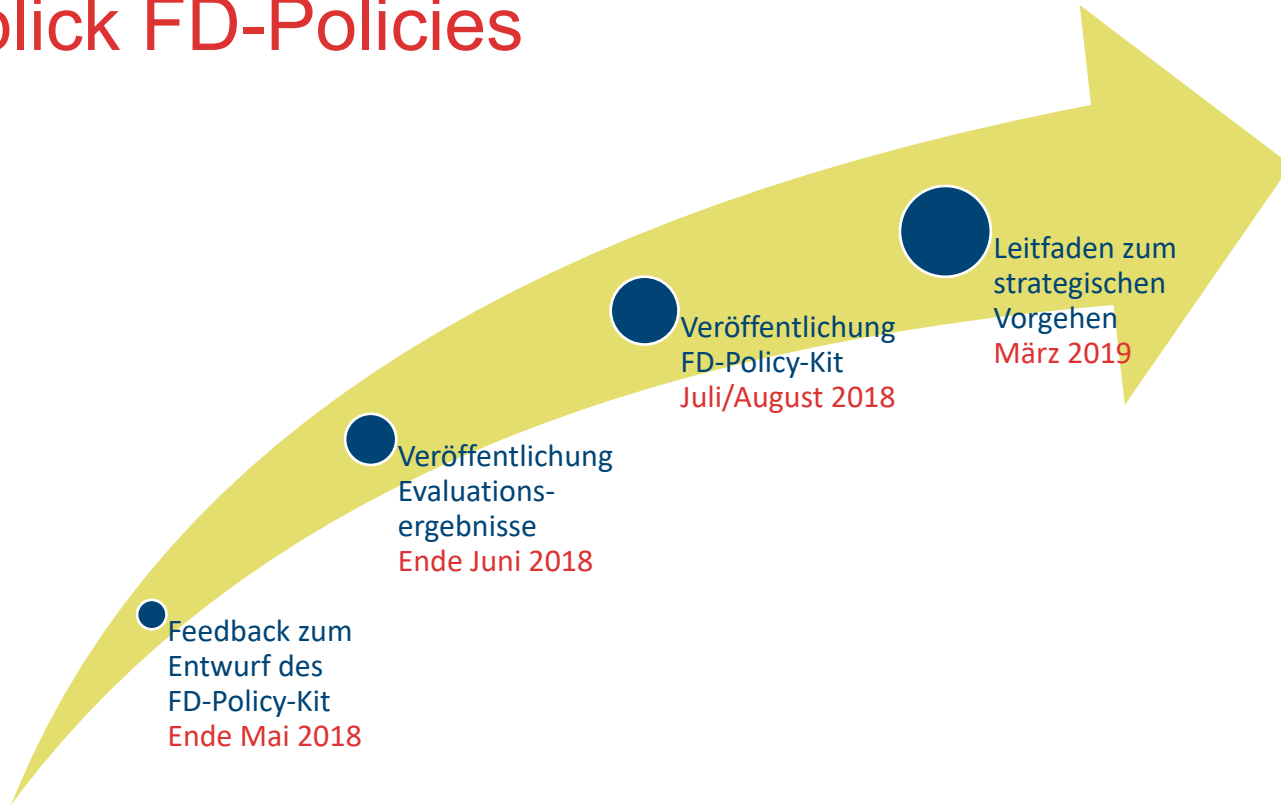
blick FD-Policies

Feedback zum Entwurf des FD-Policy-Kit
Ende Mai 2018

Veröffentlichung Evaluationsergebnisse
Ende Juni 2018

Veröffentlichung FD-Policy-Kit
Juli/August 2018

Leitfaden zum strategischen Vorgehen
März 2019